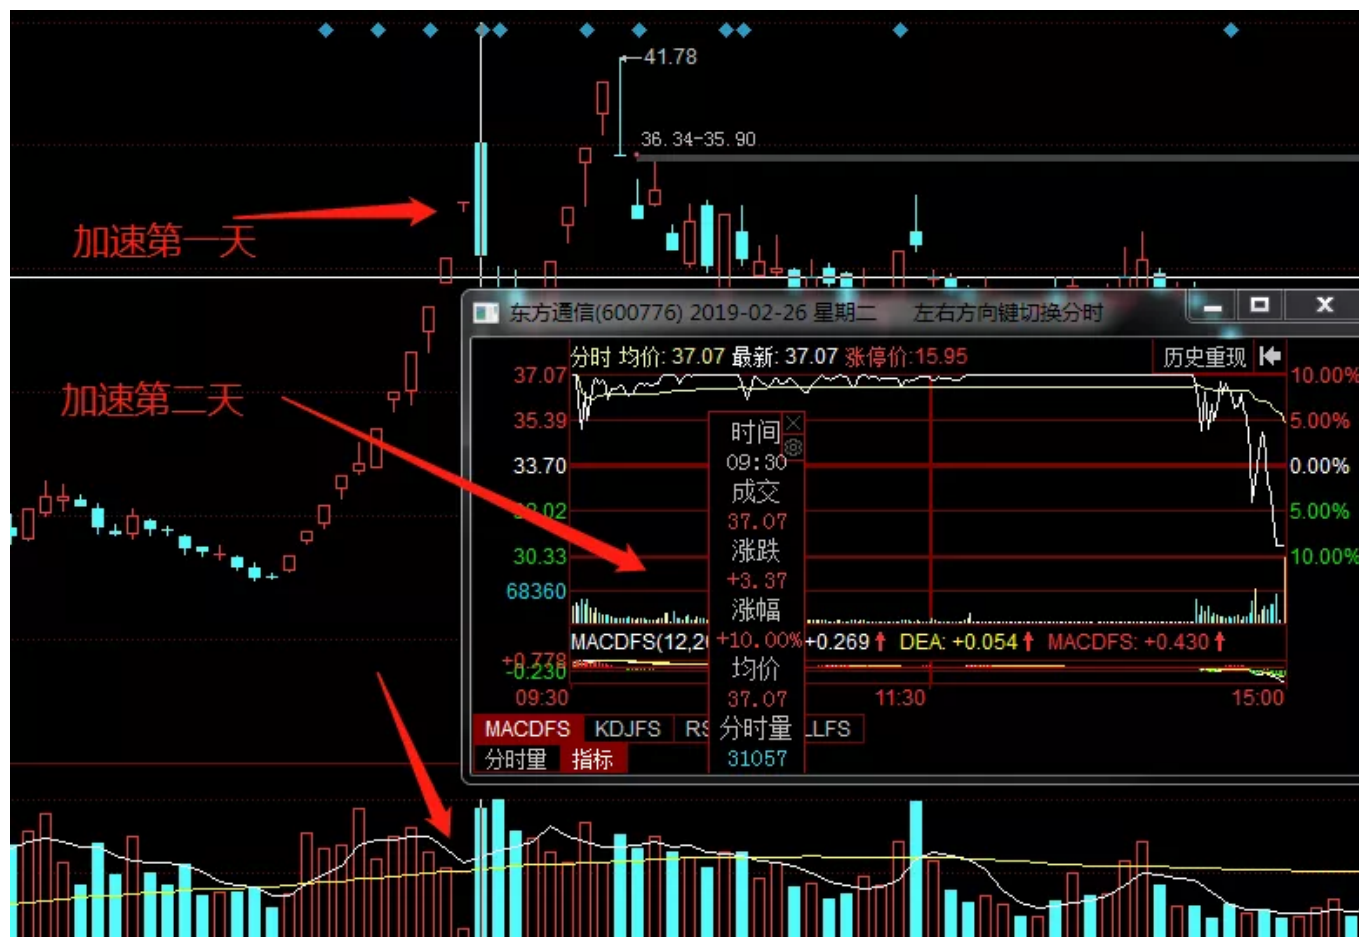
41.78

36.34-35.90

加速第一天

加速第二天

东方通信(600776) 2019-02-26 星期二 左右方向键切换分时

分时 均价: 37.07 最新: 37.07 涨停价:15.95

历史重现

37.07
35.39
33.70
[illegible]2.02
30.33
68360

10.00%
5.00%
0.00%
5.00%
10.00%

时间
09:30
成交
37.07
涨跌
+3.37
涨幅
+10.00%
均价
37.07
分时量
31057

MACDFS(12,2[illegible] +0.269 DEA: +0.054 MACDFS: +0.430

+0.778
-0.230
09:30
11:30
15:00

MACDFS KDJFS RS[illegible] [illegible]LLFS
分时里 指标